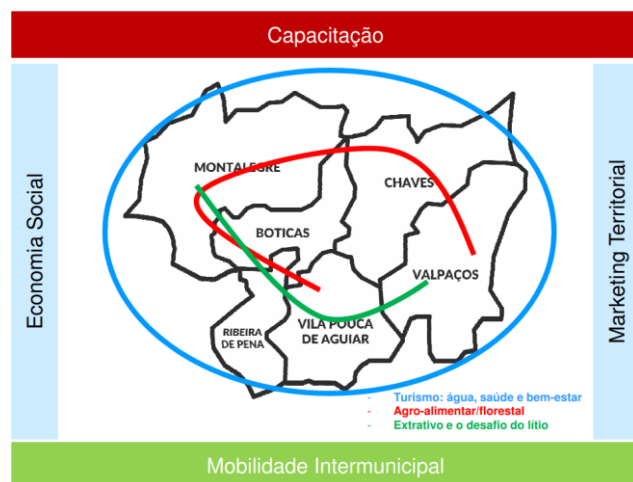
Capacitação

Economia Social

MONTALEGRE

CHAVES

BOTICAS

VALPAÇOS

RIBEIRA DE PENA

VILA POUCA DE AGUIAR

Marketing Territorial

- Turismo: água, saúde e bem-estar
- Agro-alimentar/florestal
- Extrativo e o desafio do lítio

Mobilidade Intermunicipal